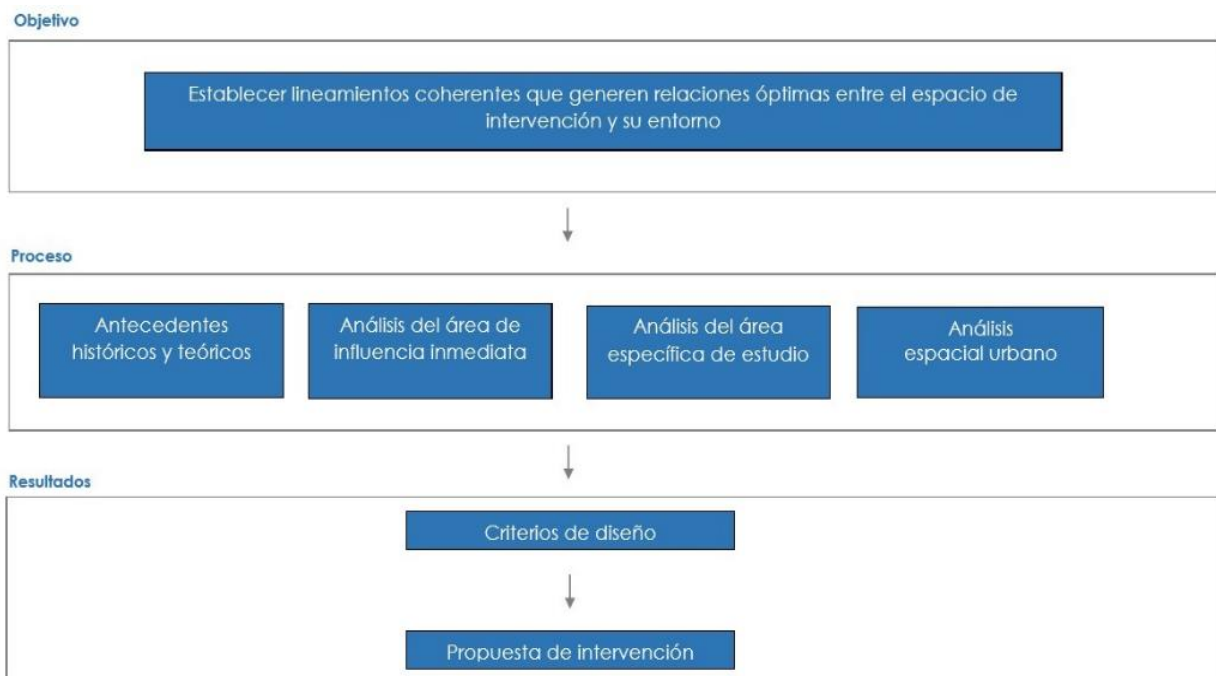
Objetivo

Establecer lineamientos coherentes que generen relaciones óptimas entre el espacio de intervención y su entorno

Proceso

Antecedentes históricos y teóricos

Análisis del área de influencia inmediata

Análisis del área específica de estudio

Análisis espacial urbano

Resultados

Criterios de diseño

Propuesta de intervención